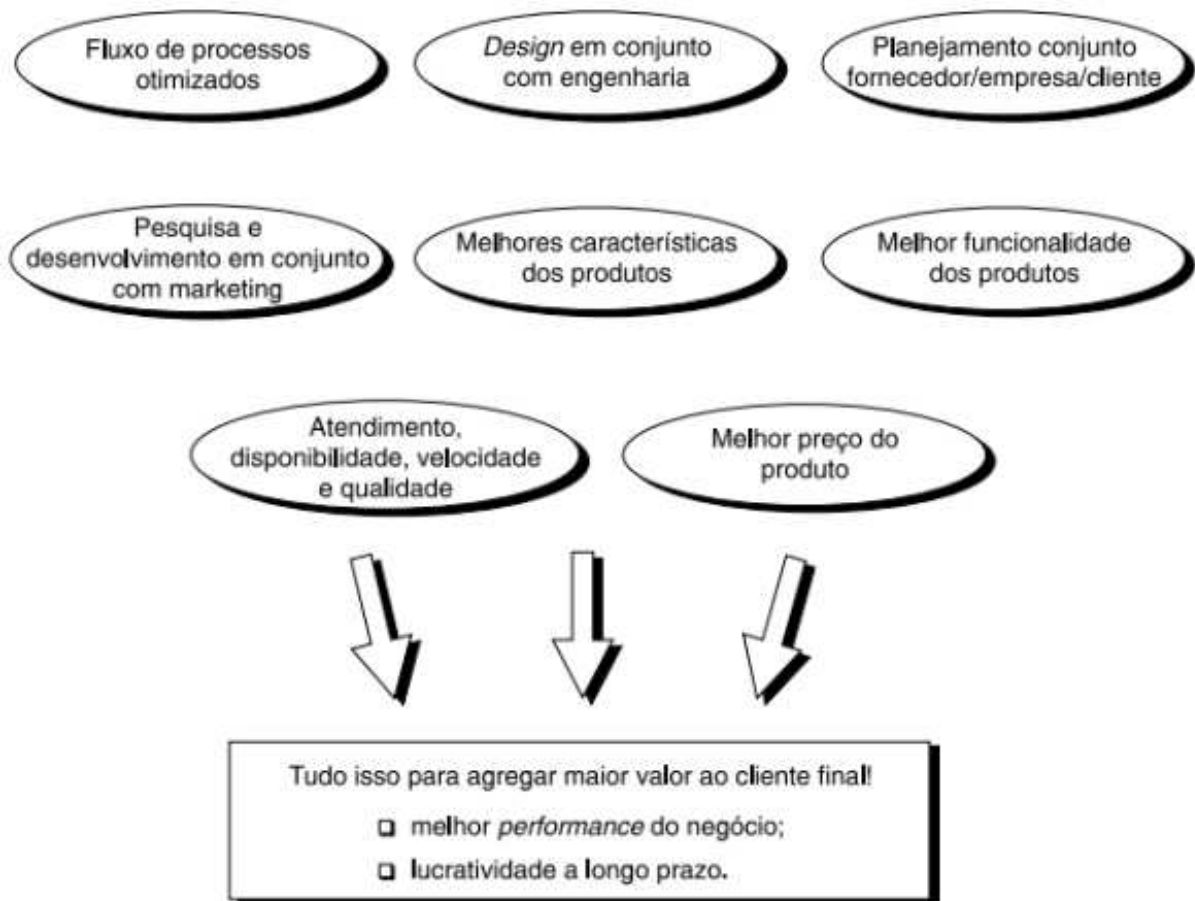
Fluxo de processos otimizados

Design em conjunto com engenharia

Planejamento conjunto fornecedor/empresa/cliente

Pesquisa e desenvolvimento em conjunto com marketing

Melhores características dos produtos

Melhor funcionalidade dos produtos

Atendimento, disponibilidade, velocidade e qualidade

Melhor preço do produto

Tudo isso para agregar maior valor ao cliente final!

❑ melhor performance do negócio;

❑ lucratividade a longo prazo.